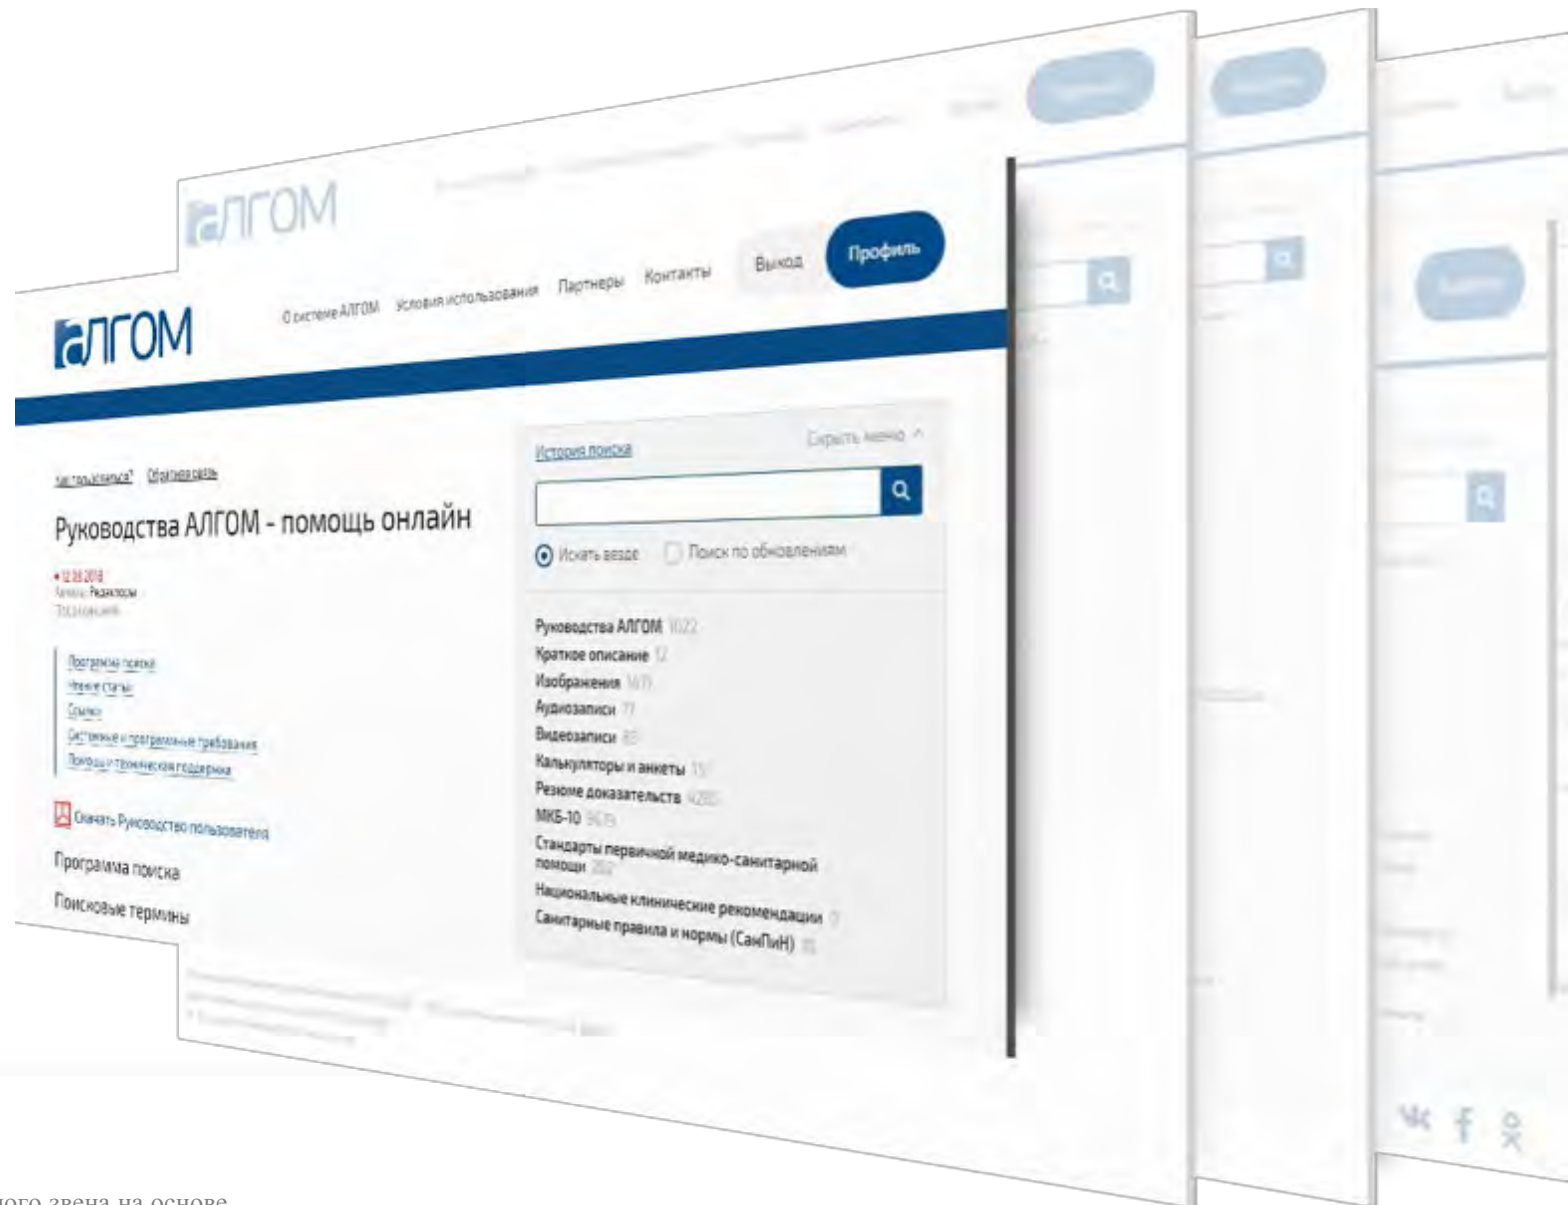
алГОМ

алГОМ

О системе АЛГОМ Условия использования Партнеры Контакты

Выход Профиль

Как пользоваться? Обратная связь

Руководства АЛГОМ - помощь онлайн

• 12.03.2018
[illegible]

Программа поиска
Новые статьи
Ссылки
Системные и программные требования
Помощь и техническая поддержка

Скачать Руководство пользователя

Программа поиска

Поисковые термины

История поиска

Скрыть меню

Искать везде

Поиск по обновлениям

Руководства АЛГОМ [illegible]
Краткое описание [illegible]
Изображения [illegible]
Аудиозаписи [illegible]
Видеозаписи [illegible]
Калькуляторы и анкеты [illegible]
Резюме доказательств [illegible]
МКБ-10 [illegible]
Стандарты первичной медико-санитарной помощи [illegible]
Национальные клинические рекомендации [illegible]
Санитарные правила и нормы (СанПиН) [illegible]

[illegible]ого звена на основе